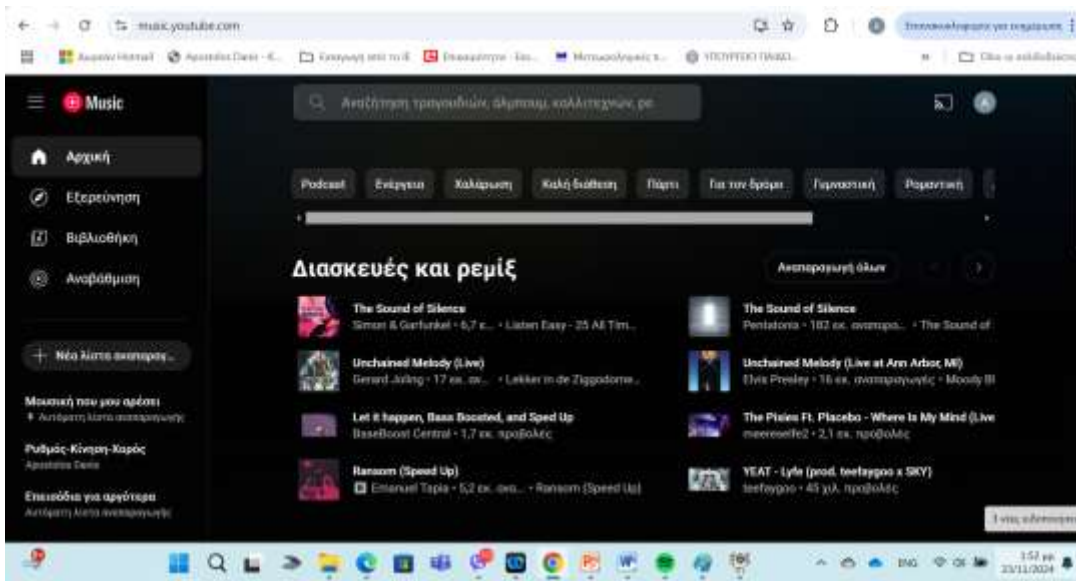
music.youtube.com

Music

Αναζήτηση τραγουδιών, άλμπουμ, καλλιτεχνών, po

Αρχική

Εξερεύνηση

Βιβλιοθήκη

Αναβάθμιση

Podcast Ενέργεια Χαλάρωση Καλή διάθεση Πάρτι Για τον δρόμο Γυμναστική Ρομαντική

Διασκευές και ρεμίξ

Αναπαραγωγή όλων

Νέα λίστα αναπαραγ...

Μουσική που μου αρέσει
Αυτόματη λίστα αναπαραγωγής

Ρυθμός-Κίνηση-Χορός
Apostolos Danis

Επεισόδια για αργότερα
Αυτόματη λίστα αναπαραγωγής

The Sound of Silence
Simon & Garfunkel • 6,7 εκ. ... • Listen Easy - 25 All Tim...

Unchained Melody (Live)
Gerard Joling • 17 εκ. αν... • Lekker in de Ziggodome...

Let it happen, Bass Boosted, and Sped Up
BaseBoost Central • 1,7 εκ. προβολές

Ransom (Speed Up)
Emanuel Tapia • 5,2 εκ. ανα... • Ransom (Speed Up)

The Sound of Silence
Pentatonix • 182 εκ. αναπαρα... • The Sound of

Unchained Melody (Live at Ann Arbor, MI)
Elvis Presley • 16 εκ. αναπαραγωγές • Moody Bl

The Pixies Ft. Placebo - Where Is My Mind (Live
meereselfe2 • 2,1 εκ. προβολές

YEAT - Lyfe (prod. teefaygoo x SKY)
teefaygoo • 45 χιλ. προβολές

ENG
23/11/2024